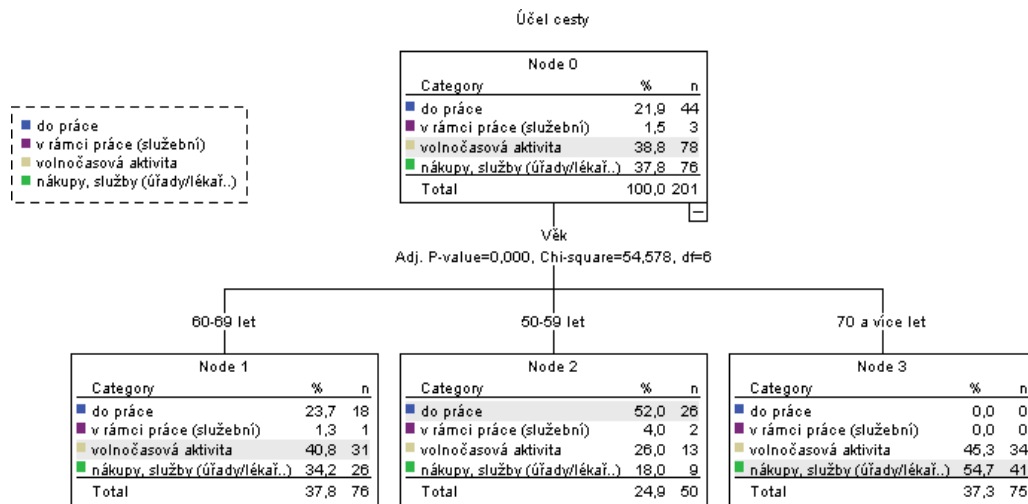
Účel cesty

do práce
v rámci práce (služební)
volnočasová aktivita
nákupy, služby (úřady/lékař..)

Node 0

| Category | % | n |
|---|---|---|
| do práce | 21,9 | 44 |
| v rámci práce (služební) | 1,5 | 3 |
| volnočasová aktivita | 38,8 | 78 |
| nákupy, služby (úřady/lékař..) | 37,8 | 76 |
| Total | 100,0 | 201 |

Věk
Adj. P-value=0,000, Chi-square=54,578, df=6

60-69 let

Node 1

| Category | % | n |
|---|---|---|
| do práce | 23,7 | 18 |
| v rámci práce (služební) | 1,3 | 1 |
| volnočasová aktivita | 40,8 | 31 |
| nákupy, služby (úřady/lékař..) | 34,2 | 26 |
| Total | 37,8 | 76 |

50-59 let

Node 2

| Category | % | n |
|---|---|---|
| do práce | 52,0 | 26 |
| v rámci práce (služební) | 4,0 | 2 |
| volnočasová aktivita | 26,0 | 13 |
| nákupy, služby (úřady/lékař..) | 18,0 | 9 |
| Total | 24,9 | 50 |

70 a více let

Node 3

| Category | % | n |
|---|---|---|
| do práce | 0,0 | 0 |
| v rámci práce (služební) | 0,0 | 0 |
| volnočasová aktivita | 45,3 | 34 |
| nákupy, služby (úřady/lékař..) | 54,7 | 41 |
| Total | 37,3 | 75 |